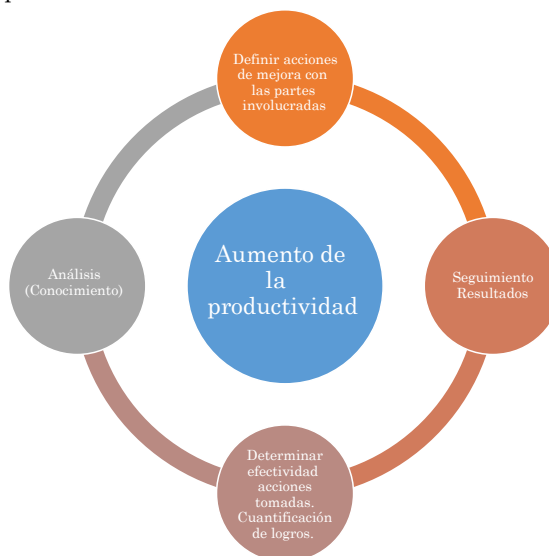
Definir acciones de mejora con las partes involucradas

Seguimiento Resultados

Determinar efectividad acciones tomadas. Cuantificación de logros.

Análisis (Conocimiento)

Aumento de la productividad